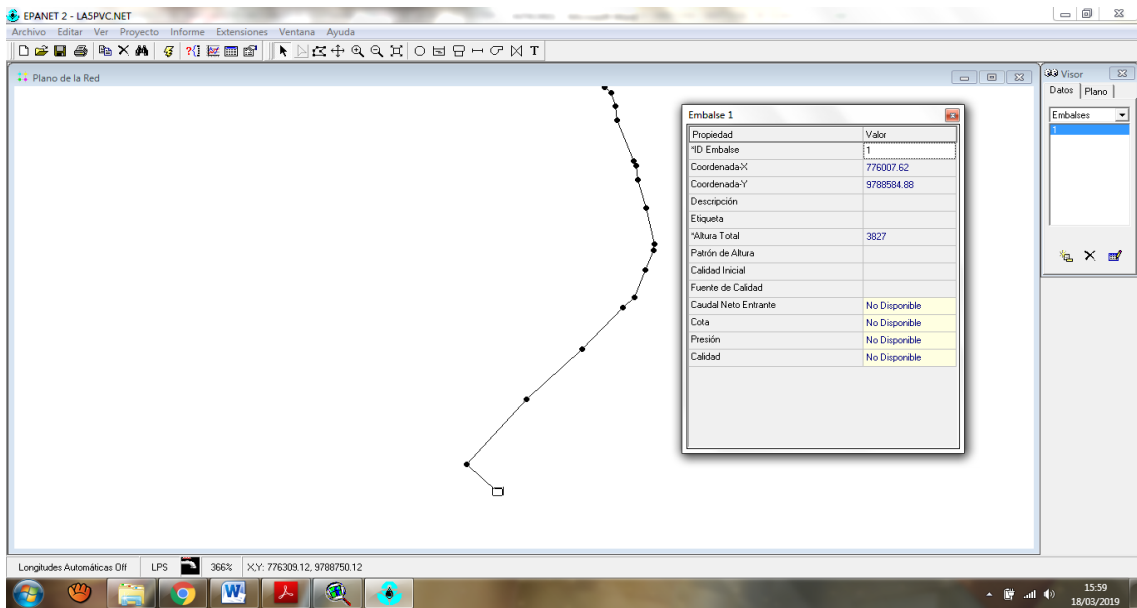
EPANET 2 - LA5PVC.NET

Archivo Editar Ver Proyecto Informe Extensiones Ventana Ayuda

T

Plano de la Red

Embalse 1

| Propiedad | Valor |
|---|---|
| *ID Embalse | 1 |
| Coordenada-X | 776007.62 |
| Coordenada-Y | 9788584.88 |
| Descripción | |
| Etiqueta | |
| *Altura Total | 3827 |
| Patrón de Altura | |
| Calidad Inicial | |
| Fuente de Calidad | |
| Caudal Neto Entrante | No Disponible |
| Cota | No Disponible |
| Presión | No Disponible |
| Calidad | No Disponible |

Visor

Datos Plano

Embalses

1

Longitudes Automáticas Off LPS 366% X,Y: 776309.12, 9788750.12

15:59
18/03/2019